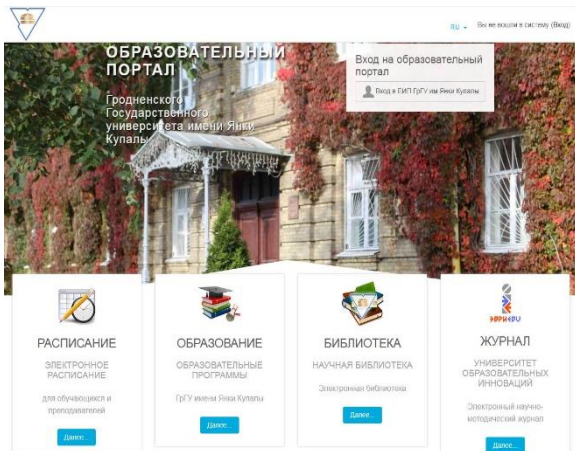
RU ▾ Вы не вошли в систему (Вход)

ОБРАЗОВАТЕЛЬНЫЙ ПОРТАЛ

Гродненского Государственного университета имени Янки Купалы

Вход на образовательный портал

Вход в ГИП ГрГУ им Янки Купалы

РАСПИСАНИЕ

ЭЛЕКТРОННОЕ РАСПИСАНИЕ

для обучающихся и преподавателей

Далее...

ОБРАЗОВАНИЕ

ОБРАЗОВАТЕЛЬНЫЕ ПРОГРАММЫ

ГрГУ имени Янки Купалы

Далее...

БИБЛИОТЕКА

НАУЧНАЯ БИБЛИОТЕКА

Электронная библиотека

Далее...

ЭЖУРНАЛ

ЖУРНАЛ

УНИВЕРСИТЕТ ОБРАЗОВАТЕЛЬНЫХ ИННОВАЦИЙ

Электронный научно-методический журнал

Далее...